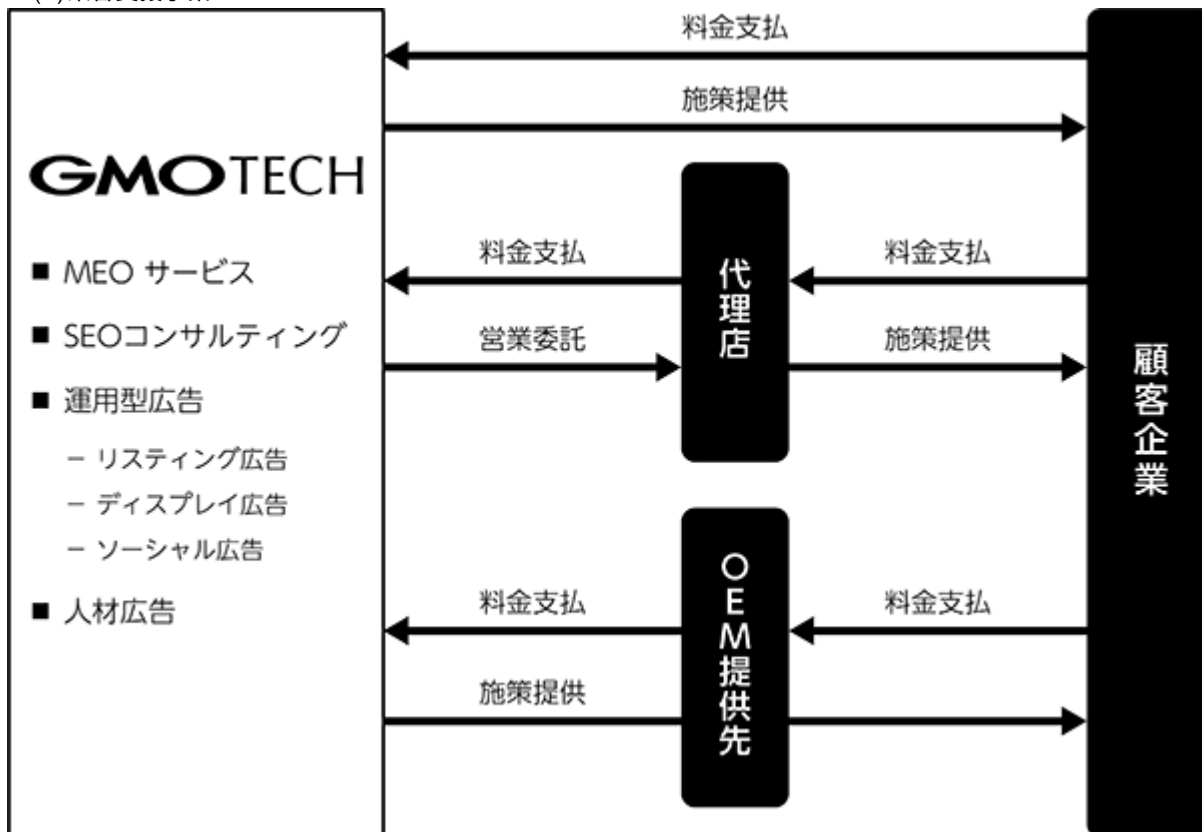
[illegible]

料金支払

施策提供

GMOTECH

■ MEO サービス

■ SEOコンサルティング

■ 運用型広告

－ リスティング広告

－ ディスプレイ広告

－ ソーシャル広告

■ 人材広告

料金支払

営業委託

代理店

料金支払

施策提供

顧客企業

料金支払

施策提供

OEM提供先

料金支払